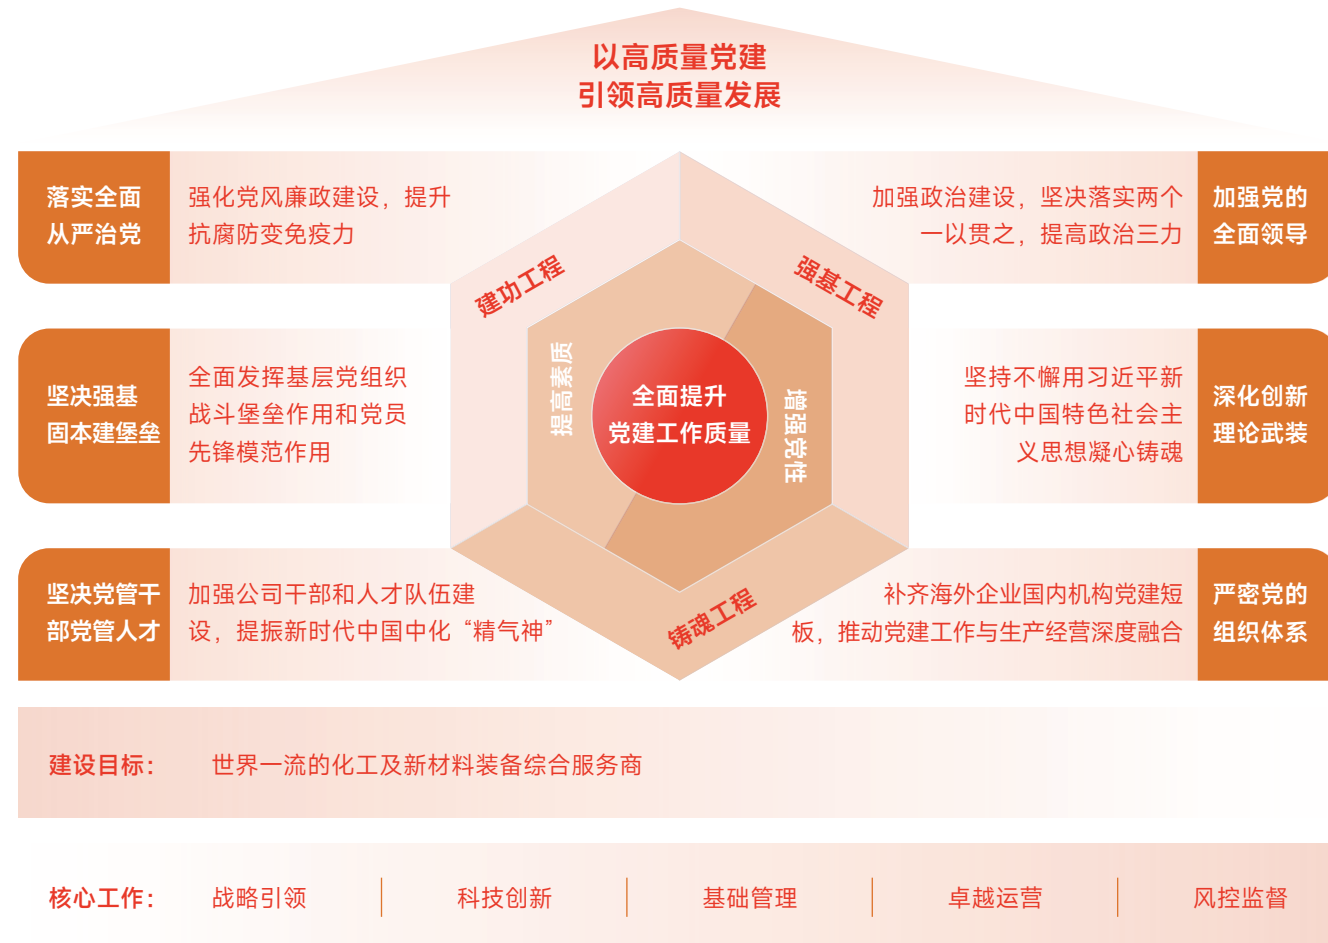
以高质量党建
引领高质量发展

落实全面从严治党

强化党风廉政建设，提升抗腐防变免疫力

加强政治建设，坚决落实两个一以贯之，提高政治三力

加强党的全面领导

建功工程

强基工程

提高素质

全面提升党建工作质量

增强党性

坚决强基固本建堡垒

全面发挥基层党组织战斗堡垒作用和党员先锋模范作用

坚持不懈用习近平新时代中国特色社会主义思想凝心铸魂

深化创新理论武装

坚决党管干部党管人才

加强公司干部和人才队伍建设，提振新时代中国中化“精气神”

铸魂工程

补齐海外企业国内机构党建短板，推动党建工作与生产经营深度融合

严密党的组织体系

建设目标： 世界一流的化工及新材料装备综合服务商

核心工作： 战略引领 | 科技创新 | 基础管理 | 卓越运营 | 风控监督